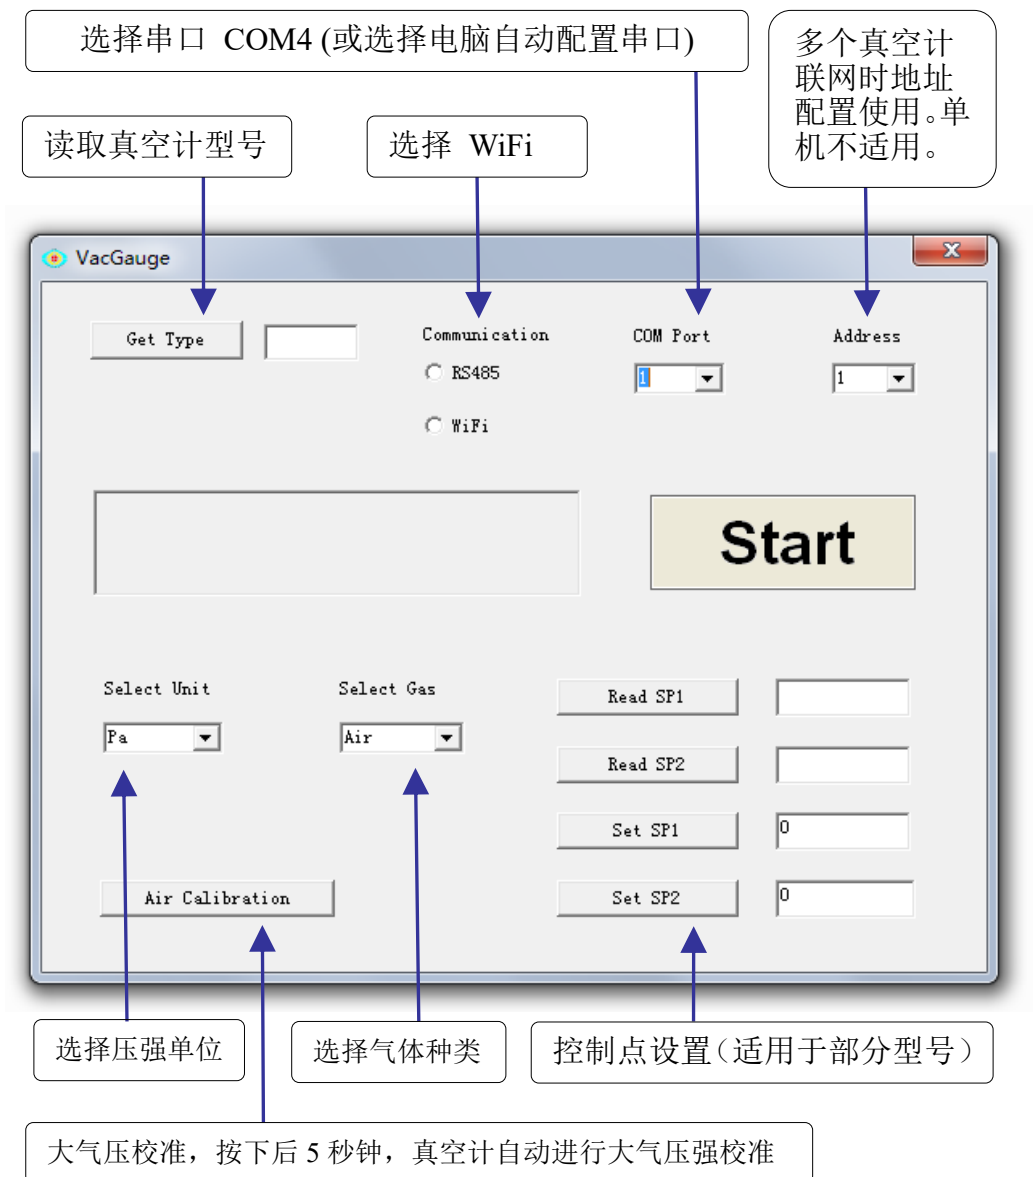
选择串口 COM4 (或选择电脑自动配置串口)

多个真空计联网时地址配置使用。单机不适用。

读取真空计型号

选择 WiFi

VacGauge

Get Type

Communication

RS485

WiFi

COM Port

1

Address

1

Start

Select Unit

Pa

Select Gas

Air

Read SP1

Read SP2

Set SP1

0

Set SP2

0

Air Calibration

选择压强单位

选择气体种类

控制点设置（适用于部分型号）

大气压校准，按下后 5 秒钟，真空计自动进行大气压强校准